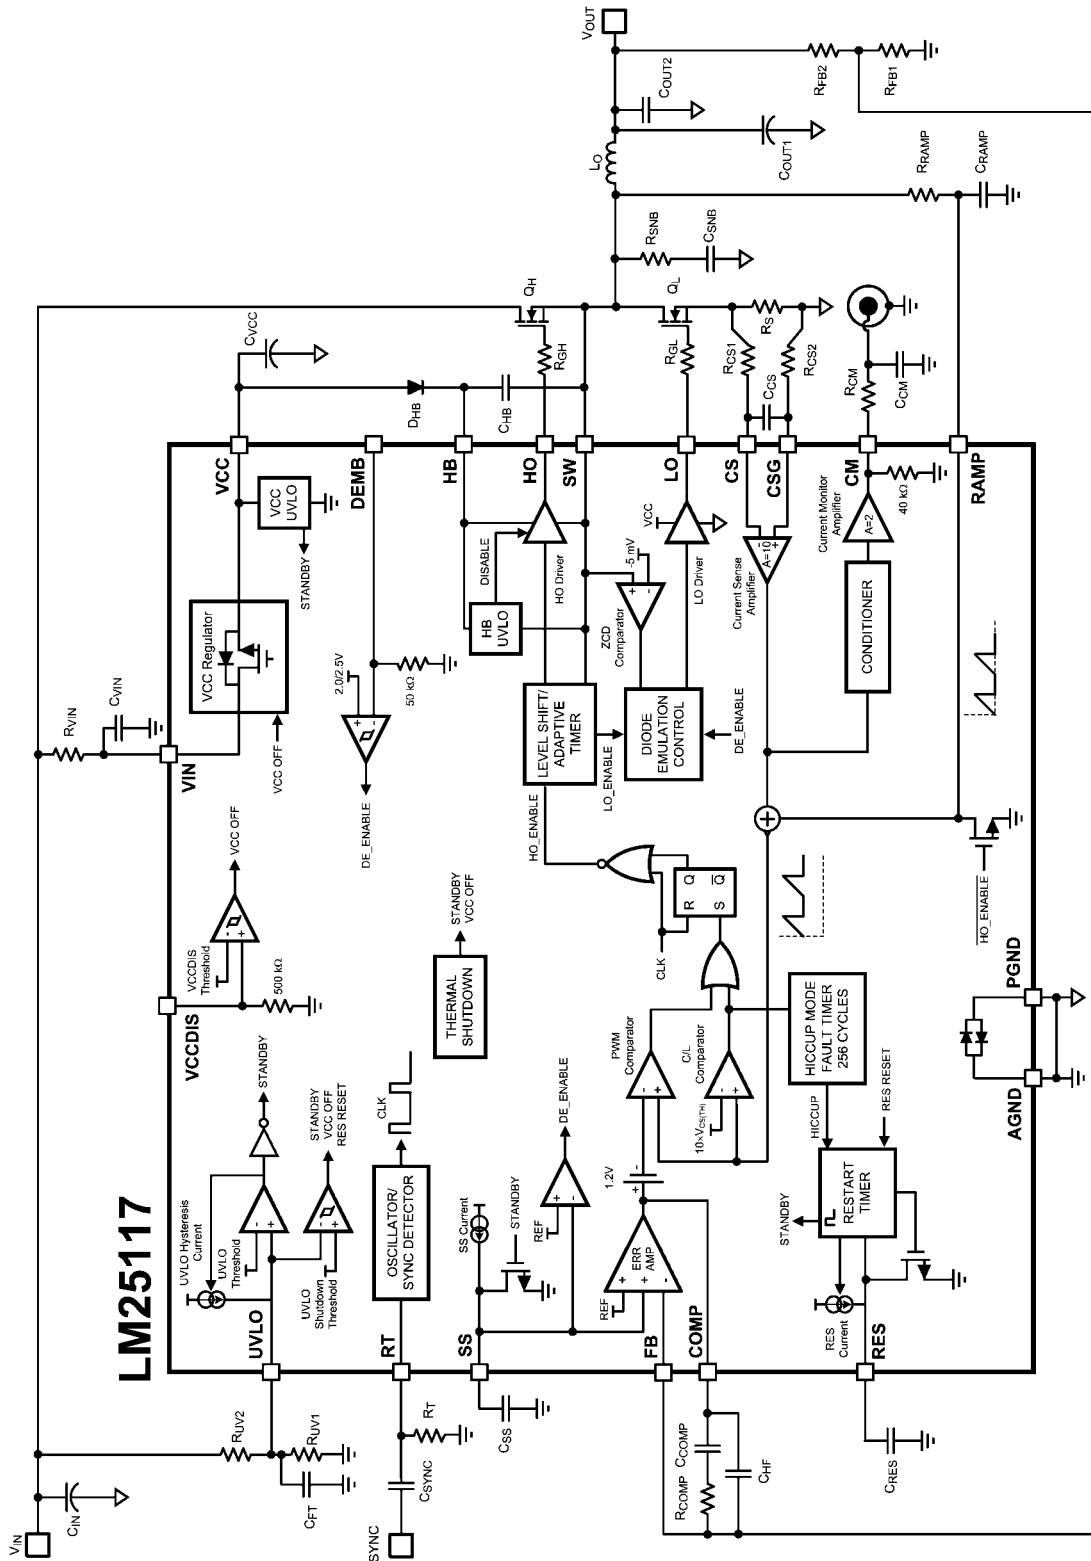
LM25117

$V_{OUT}$
$R_{FB2}$
$R_{FB1}$
$C_{OUT2}$
$C_{OUT1}$
$L_O$
$R_{RAMP}$
$C_{RAMP}$
$R_{SNB}$
$C_{SNB}$
$Q_H$
$Q_L$
$R_S$
$C_{VCC}$
$R_{GH}$
$R_{GL}$
$R_{CS1}$
$R_{CS2}$
$C_{CS}$
$R_{CM}$
$C_{CM}$
$D_{HB}$
$C_{HB}$

VCC
DEMB
HB
HO
SW
LO
CS
CSG
CM
RAMP

VCC UVLO
STANDBY
DISABLE
HO Driver
-5 mV
VCC
LO Driver
A=10
A=2
40 kΩ
Current Monitor Amplifier
Current Sense Amplifier
ZCD Comparator
HB UVLO
CONDITIONER
VCC Regulator
2.0/2.5V
50 kΩ
LEVEL SHIFT/ ADAPTIVE TIMER
DIODE EMULATION CONTROL
DE_ENABLE
LO_ENABLE
HO_ENABLE
$R_{VIN}$
$C_{VIN}$
VIN
VCC OFF
DE_ENABLE
Q
$\overline{Q}$
R
S
CLK
$\overline{HO\_ENABLE}$
VCC OFF
VCCDIS Threshold
500 kΩ
STANDBY VCC OFF
THERMAL SHUTDOWN
HICCUP MODE FAULT TIMER 256 CYCLES
PGND
AGND
VCCDIS
STANDBY
STANDBY VCC OFF RES RESET
CLK
PWM Comparator
C/L Comparator
$10\times V_{CS(TH)}$
HICCUP
RES RESET
UVLO Hysteresis Current
UVLO Threshold
UVLO Shutdown Threshold
OSCILLATOR/ SYNC DETECTOR
SS Current
STANDBY
DE_ENABLE
REF
1.2V
ERR AMP
REF
RESTART TIMER
STANDBY
RES Current
UVLO
RT
SS
FB
COMP
RES
$V_{IN}$
$C_{IN}$
$R_{UV2}$
$R_{UV1}$
$C_{FT}$
$R_T$
$C_{SYNC}$
SYNC
$C_{SS}$
$R_{COMP}$
$C_{COMP}$
$C_{HF}$
$C_{RES}$